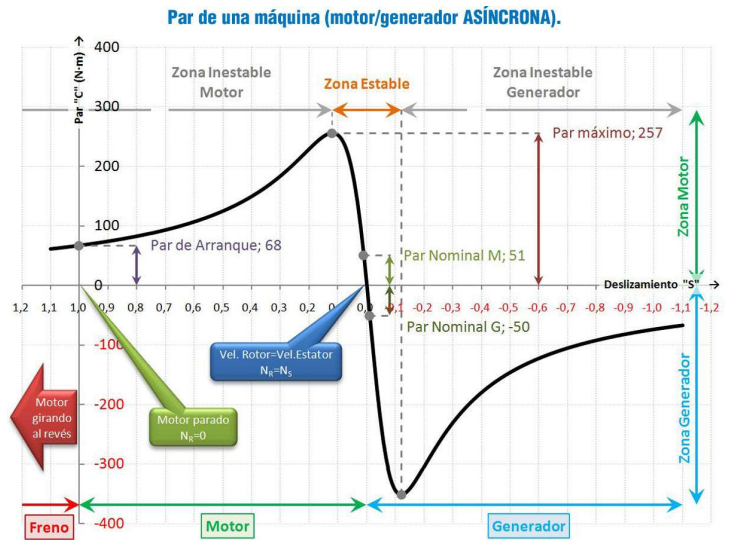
Par de una máquina (motor/generador ASÍNCRONA).

Par "C" (N·m)

400

300

200

100

0

-100

-200

-300

-400

Zona Inestable Motor

Zona Estable

Zona Inestable Generador

Par máximo; 257

Zona Motor

Par de Arranque; 68

Par Nominal M; 51

Deslizamiento "S"

1,2 1,1 1,0 0,9 0,8 0,7 0,6 0,5 0,4 0,3 0,2 0,1 0,0 -0,1 -0,2 -0,3 -0,4 -0,5 -0,6 -0,7 -0,8 -0,9 -1,0 -1,1 -1,2

Par Nominal G; -50

Vel. Rotor=Vel.Estator $N_R=N_S$

Motor girando al revés

Motor parado $N_R=0$

Zona Generador

Freno

Motor

Generador